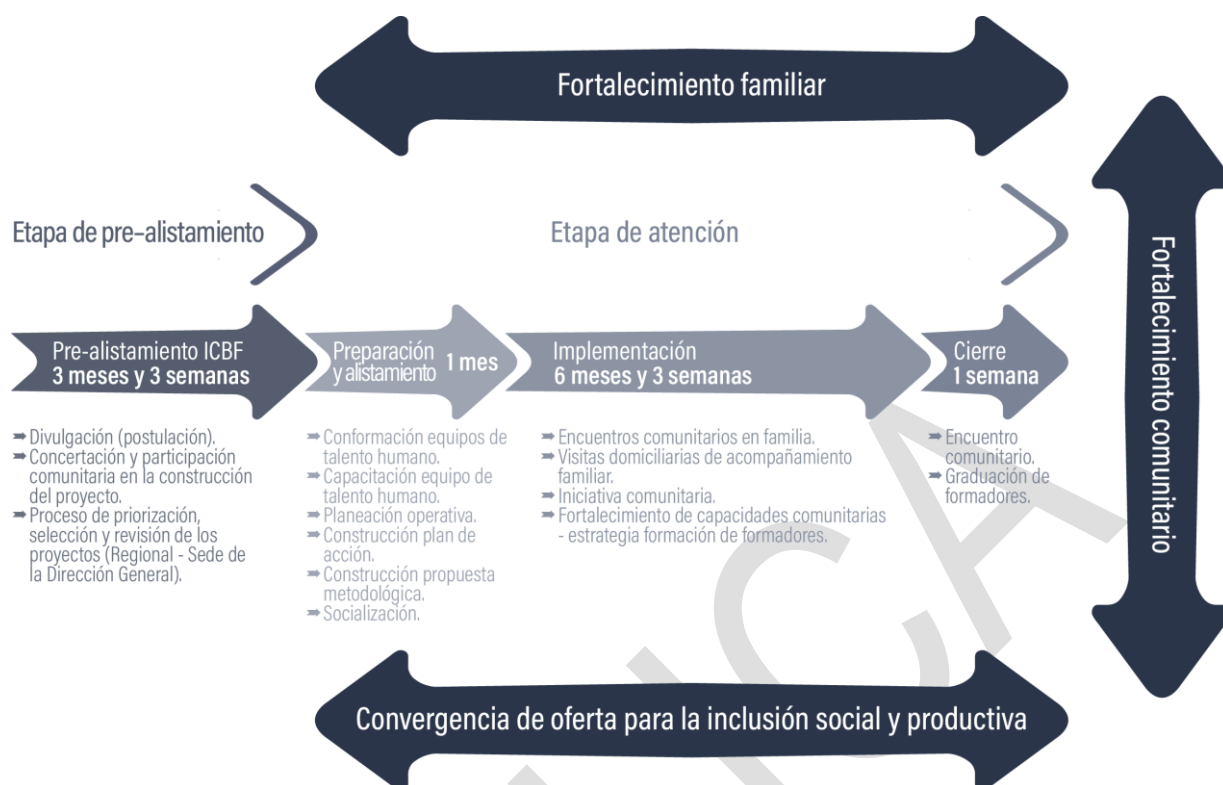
Fortalecimiento familiar

Etapa de pre-alistamiento

Etapa de atención

Fortalecimiento comunitario

Pre-alistamiento ICBF
3 meses y 3 semanas

Preparación y alistamiento 1 mes

Implementación
6 meses y 3 semanas

Cierre
1 semana

➡ Divulgación (postulación).
➡ Concertación y participación comunitaria en la construcción del proyecto.
➡ Proceso de priorización, selección y revisión de los proyectos (Regional - Sede de la Dirección General).

➡ Conformación equipos de talento humano.
➡ Capacitación equipo de talento humano.
➡ Planeación operativa.
➡ Construcción plan de acción.
➡ Construcción propuesta metodológica.
➡ Socialización.

➡ Encuentros comunitarios en familia.
➡ Visitas domiciliarias de acompañamiento familiar.
➡ Iniciativa comunitaria.
➡ Fortalecimiento de capacidades comunitarias - estrategia formación de formadores.

➡ Encuentro comunitario.
➡ Graduación de formadores.

Convergencia de oferta para la inclusión social y productiva